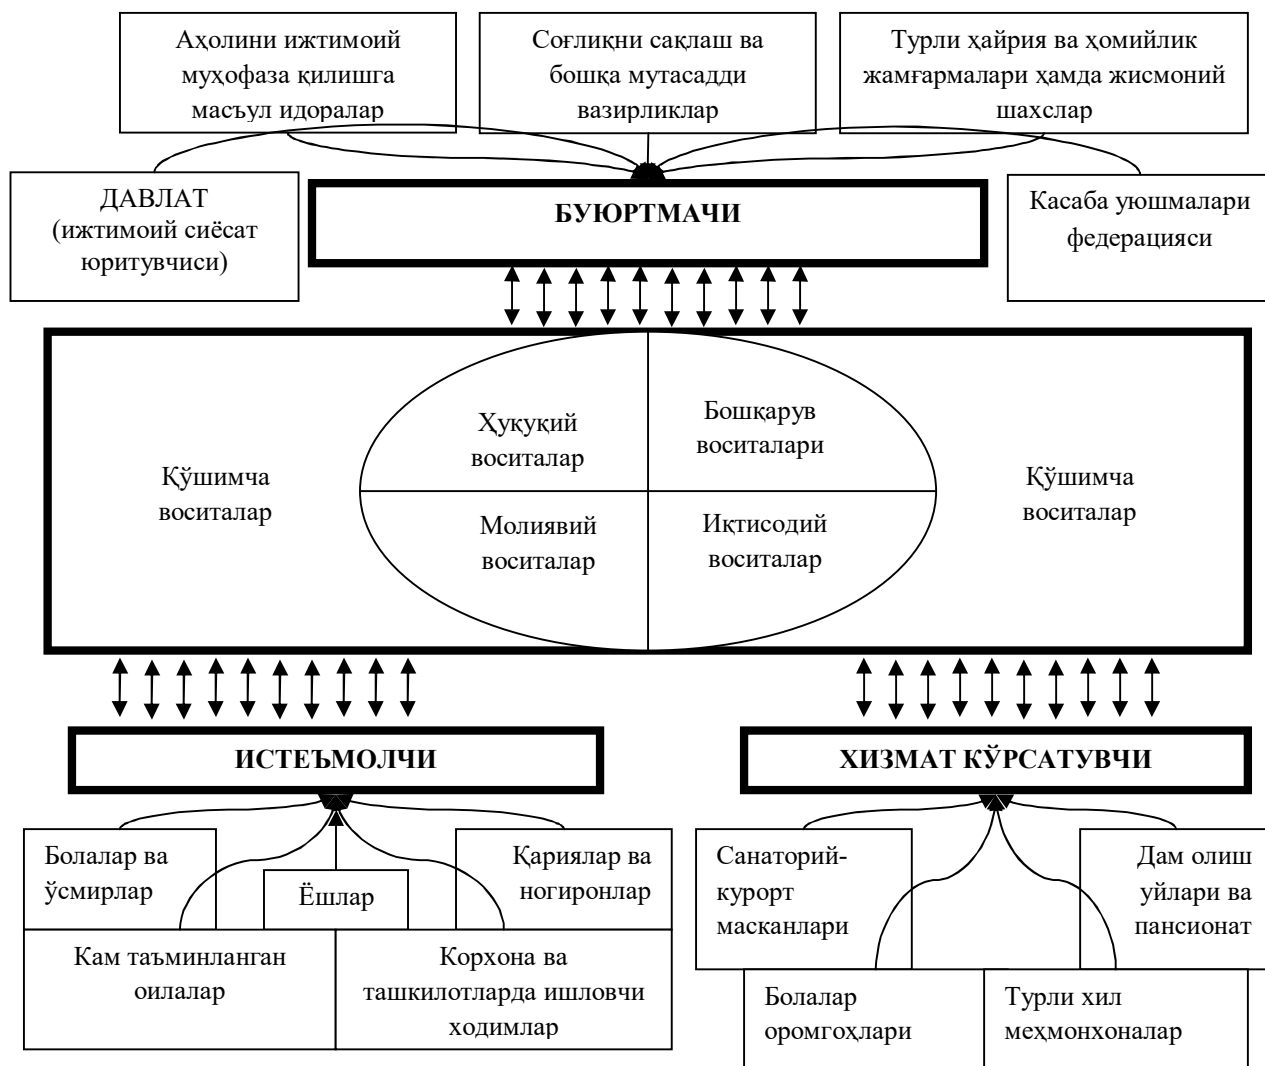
Аҳолини ижтимоий муҳофаза қилишга масъул идоралар

Соғлиқни сақлаш ва бошқа мутасадди вазирликлар

Турли ҳайрия ва ҳомийлик жамғармалари ҳамда жисмоний шахслар

ДАВЛАТ (ижтимоий сиёсат юритувчиси)

БУЮРТМАЧИ

Касаба уюшмалари федерацияси

Қўшимча воситалар

Ҳуқуқий воситалар

Бошқарув воситалари

Молиявий воситалар

Иқтисодий воситалар

Қўшимча воситалар

ИСТЕЪМОЛЧИ

ХИЗМАТ КЎРСАТУВЧИ

Болалар ва ўсмирлар

Ёшлар

Қариялар ва ногиронлар

Кам таъминланган оилалар

Корхона ва ташкилотларда ишловчи ходимлар

Санаторий-курорт масканлари

Дам олиш уйлари ва пансионат

Болалар оромгоҳлари

Турли хил меҳмонхоналар